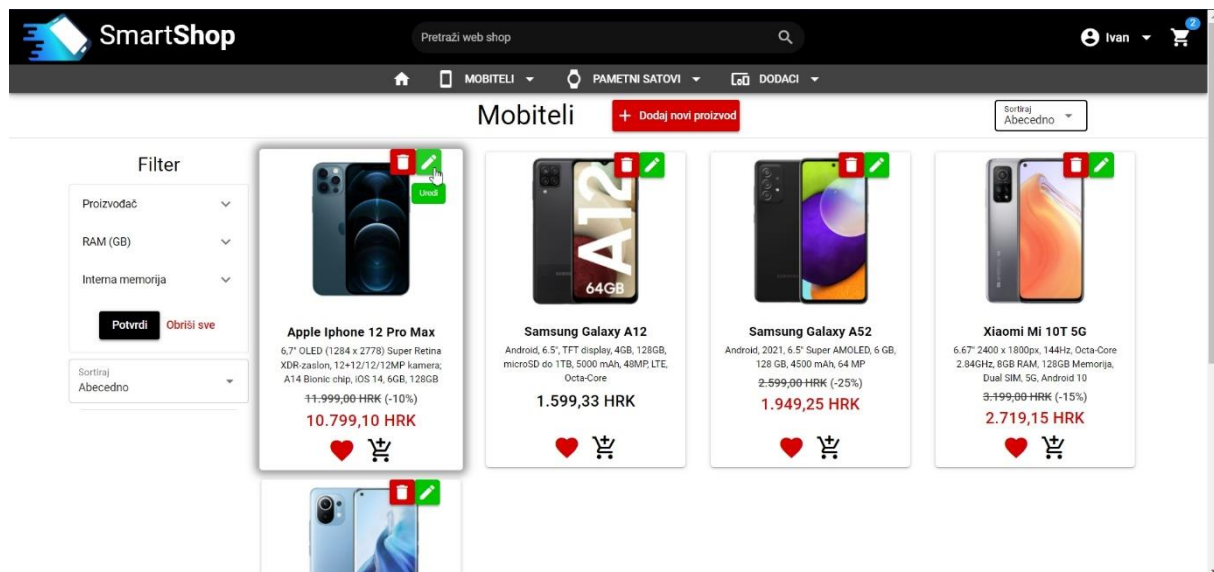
SmartShop

Pretraži web shop

Ivan

2

MOBITELI PAMETNI SATOVI DODACI

Mobiteli

+ Dodaj novi proizvod

Sortiraj
Abecedno

Filter

Proizvođač

RAM (GB)

Interna memorija

Potvrdi Obriši sve

Sortiraj
Abecedno

Uredi

Apple Iphone 12 Pro Max
6,7" OLED (1284 x 2778) Super Retina XDR-zaslon, 12+12/12/12MP kamera; A14 Bionic chip, iOS 14, 6GB, 128GB
~~11.999,00 HRK~~ (-10%)
10.799,10 HRK

A12
64GB

Samsung Galaxy A12
Android, 6.5", TFT display, 4GB, 128GB, microSD do 1TB, 5000 mAh, 48MP, LTE, Octa-Core
1.599,33 HRK

Samsung Galaxy A52
Android, 2021, 6.5" Super AMOLED, 6 GB, 128 GB, 4500 mAh, 64 MP
~~2.599,00 HRK~~ (-25%)
1.949,25 HRK

Xiaomi Mi 10T 5G
6.67" 2400 x 1800px, 144Hz, Octa-Core 2.84GHz, 8GB RAM, 128GB Memorija, Dual SIM, 5G, Android 10
~~3.199,00 HRK~~ (-15%)
2.719,15 HRK